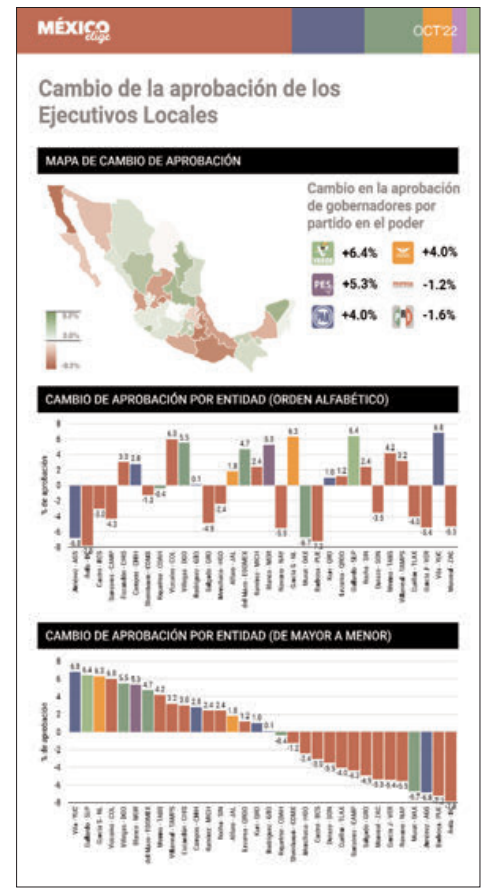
MÉXICO elige

OCT'22

Cambio de la aprobación de los Ejecutivos Locales

MAPA DE CAMBIO DE APROBACIÓN

Cambio en la aprobación de gobernadores por partido en el poder

+6.4% +4.0%
PES +5.3% -1.2%
+4.0% -1.6%

CAMBIO DE APROBACIÓN POR ENTIDAD (ORDEN ALFABÉTICO)

% de aprobación

CAMBIO DE APROBACIÓN POR ENTIDAD (DE MAYOR A MENOR)

% de aprobación